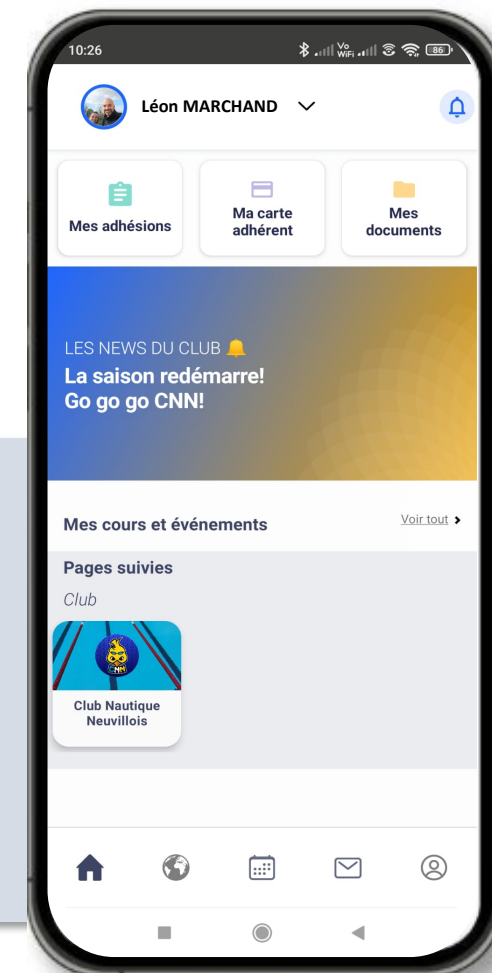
10:26

Vo WiFi 86

Léon MARCHAND

Mes adhésions

Ma carte adhérent

Mes documents

LES NEWS DU CLUB 🔔
La saison redémarre!
Go go go CNN!

Mes cours et événements

Voir tout

Pages suivies

Club

CNN

Club Nautique Neuvillois